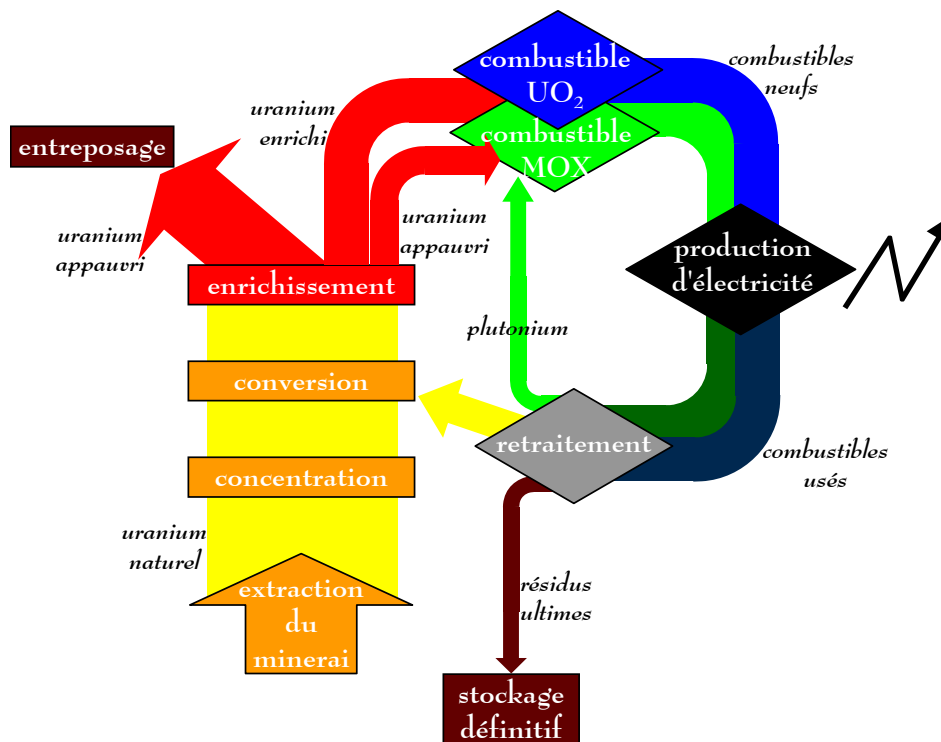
combustible $UO_2$

combustibles neufs

uranium enrichi

combustible MOX

entreposage

uranium appauvri

uranium appauvri

production d'électricité

enrichissement

plutonium

conversion

retraitement

combustibles usés

concentration

uranium naturel

extraction du minerai

résidus ultimes

stockage définitif